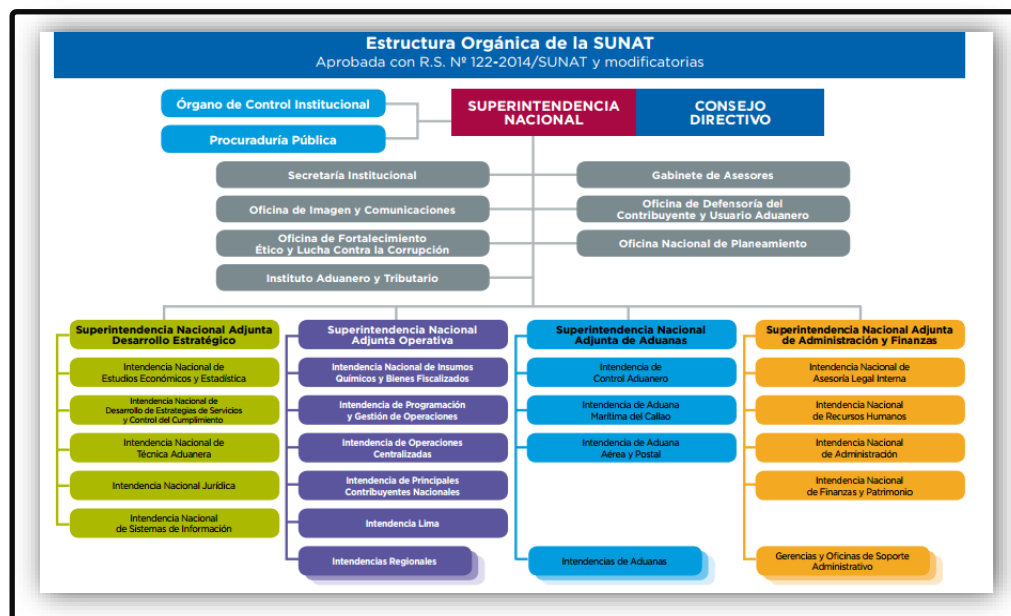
Estructura Orgánica de la SUNAT
Aprobada con R.S. Nº 122-2014/SUNAT y modificatorias

Órgano de Control Institucional

Procuraduría Pública

SUPERINTENDENCIA NACIONAL

CONSEJO DIRECTIVO

Secretaría Institucional

Gabinete de Asesores

Oficina de Imagen y Comunicaciones

Oficina de Defensoría del Contribuyente y Usuario Aduanero

Oficina de Fortalecimiento Ético y Lucha Contra la Corrupción

Oficina Nacional de Planeamiento

Instituto Aduanero y Tributario

Superintendencia Nacional Adjunta Desarrollo Estratégico

Intendencia Nacional de Estudios Económicos y Estadística

Intendencia Nacional de Desarrollo de Estrategias de Servicios y Control del Cumplimiento

Intendencia Nacional de Técnica Aduanera

Intendencia Nacional Jurídica

Intendencia Nacional de Sistemas de Información

Superintendencia Nacional Adjunta Operativa

Intendencia Nacional de Insumos Químicos y Bienes Fiscalizados

Intendencia de Programación y Gestión de Operaciones

Intendencia de Operaciones Centralizadas

Intendencia de Principales Contribuyentes Nacionales

Intendencia Lima

Intendencias Regionales

Superintendencia Nacional Adjunta de Aduanas

Intendencia de Control Aduanero

Intendencia de Aduana Marítima del Callao

Intendencia de Aduana Aérea y Postal

Intendencias de Aduanas

Superintendencia Nacional Adjunta de Administración y Finanzas

Intendencia Nacional de Asesoría Legal Interna

Intendencia Nacional de Recursos Humanos

Intendencia Nacional de Administración

Intendencia Nacional de Finanzas y Patrimonio

Gerencias y Oficinas de Soporte Administrativo